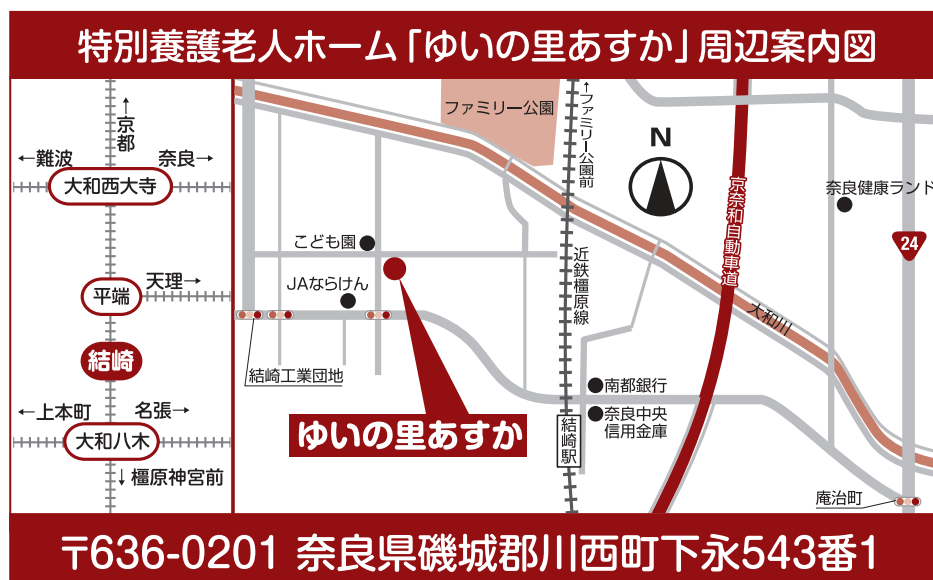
特別養護老人ホーム「ゆいの里あすか」周辺案内図

↑京都

←難波

奈良→

大和西大寺

天理→

平端

結崎

←上本町

名張→

大和八木

↓橿原神宮前

ファミリー公園

↑ファミリー公園前

N

京奈和自動車道

奈良健康ランド

24

こども園

JAならけん

近鉄橿原線

大和川

結崎工業団地

南都銀行

奈良中央信用金庫

ゆいの里あすか

結崎駅

庵治町

〒636-0201 奈良県磯城郡川西町下永543番1